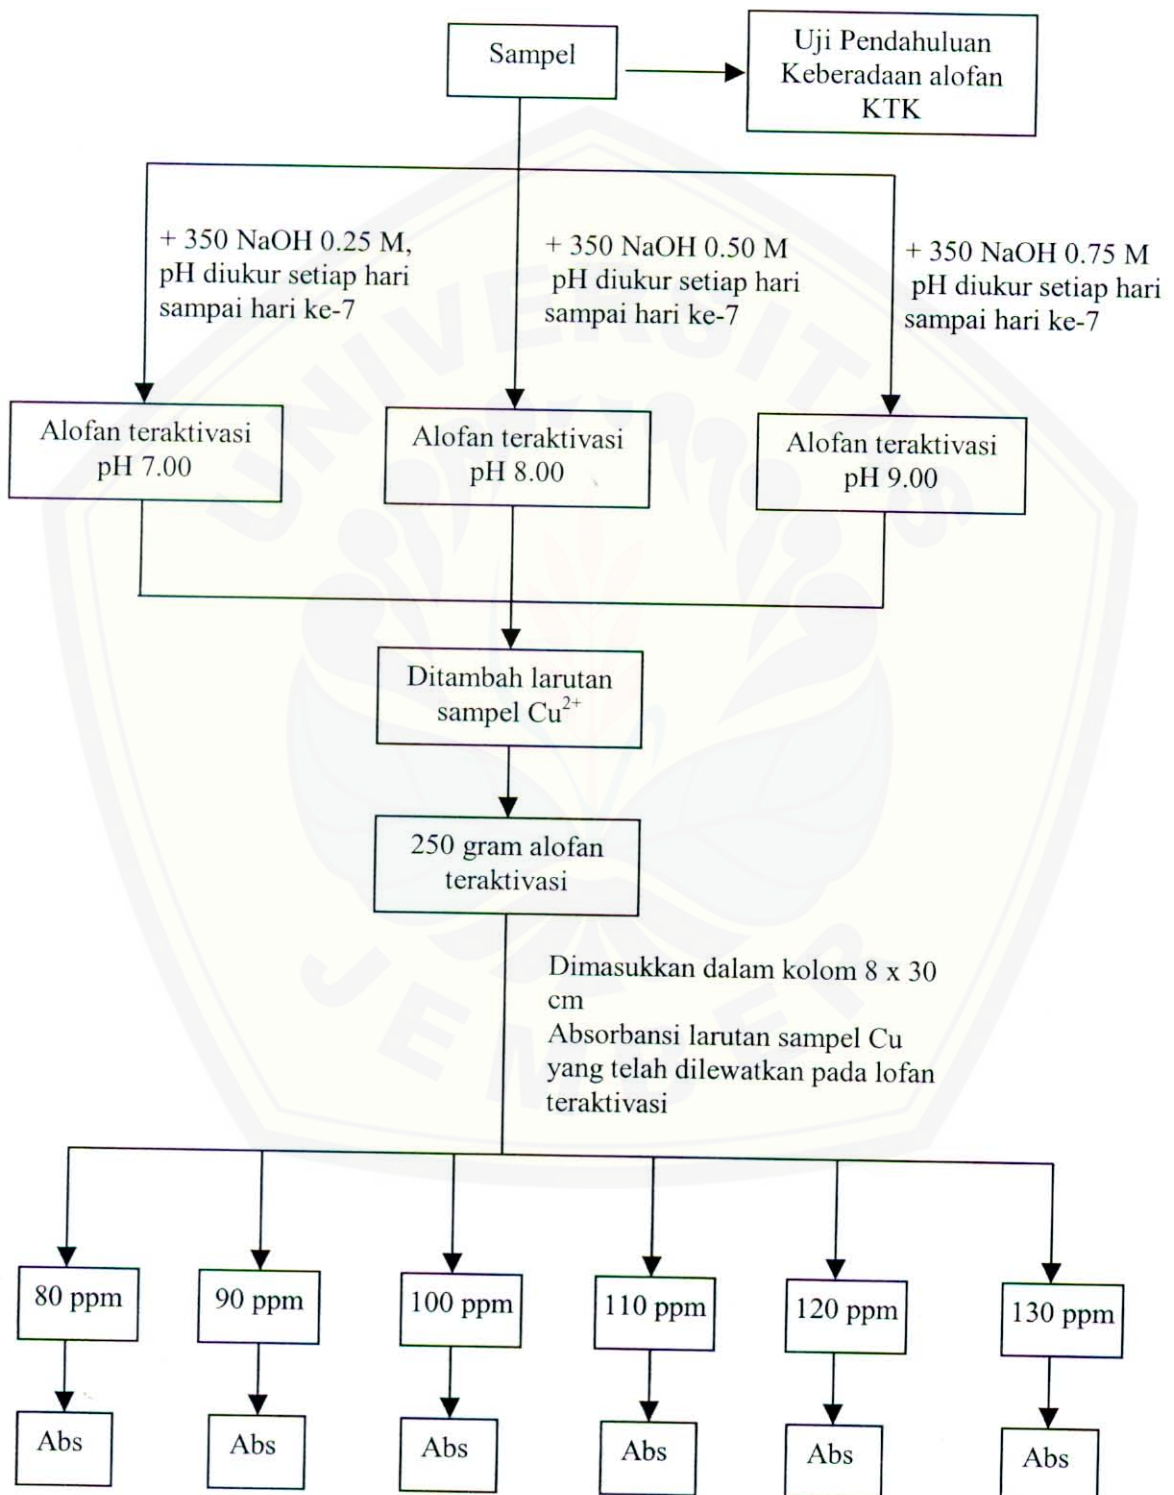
Sampel

Uji Pendahuluan
Keberadaan alofan
KTK

+ 350 NaOH 0.25 M, pH diukur setiap hari sampai hari ke-7

+ 350 NaOH 0.50 M pH diukur setiap hari sampai hari ke-7

+ 350 NaOH 0.75 M pH diukur setiap hari sampai hari ke-7

Alofan teraktivasi pH 7.00

Alofan teraktivasi pH 8.00

Alofan teraktivasi pH 9.00

Ditambah larutan sampel $Cu^{2+}$

250 gram alofan teraktivasi

Dimasukkan dalam kolom 8 x 30 cm
Absorbansi larutan sampel Cu yang telah dilewatkan pada lofan teraktivasi

80 ppm

90 ppm

100 ppm

110 ppm

120 ppm

130 ppm

Abs

Abs

Abs

Abs

Abs

Abs